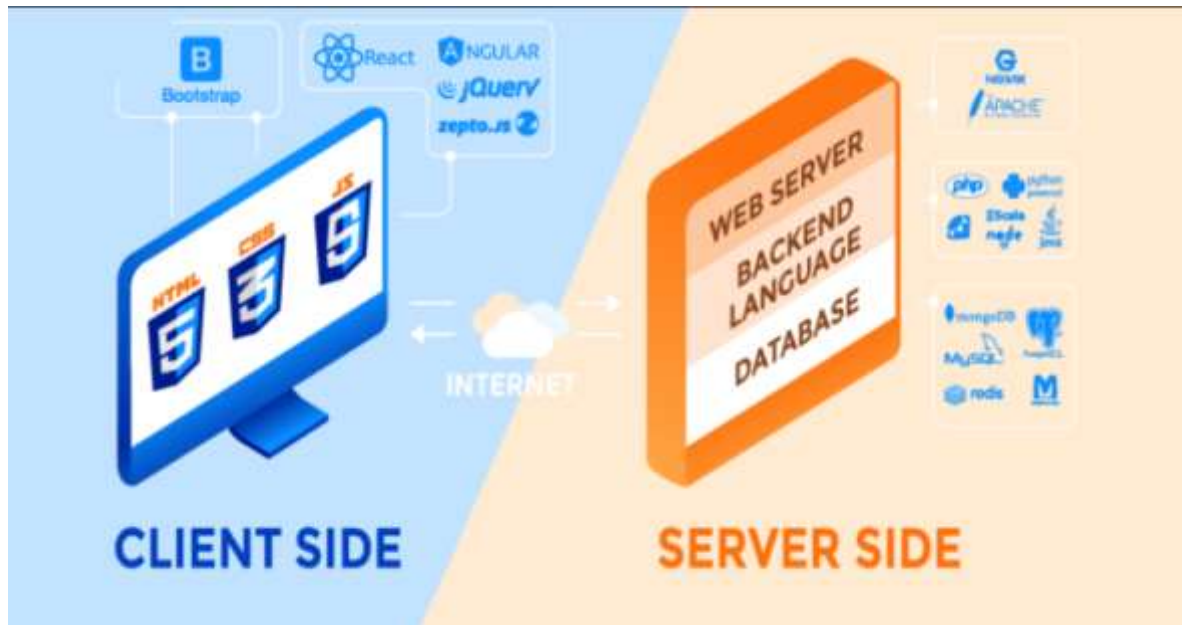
B
Bootstrap

React
ANGULAR
jQuery
zepto.js

HTML
CSS
JS

INTERNET

WEB SERVER
BACKEND LANGUAGE
DATABASE

NGINX
APACHE

php
python
ESale
node
Java

mongoDB
MySQL
PostgreSQL
redis
M

CLIENT SIDE

SERVER SIDE